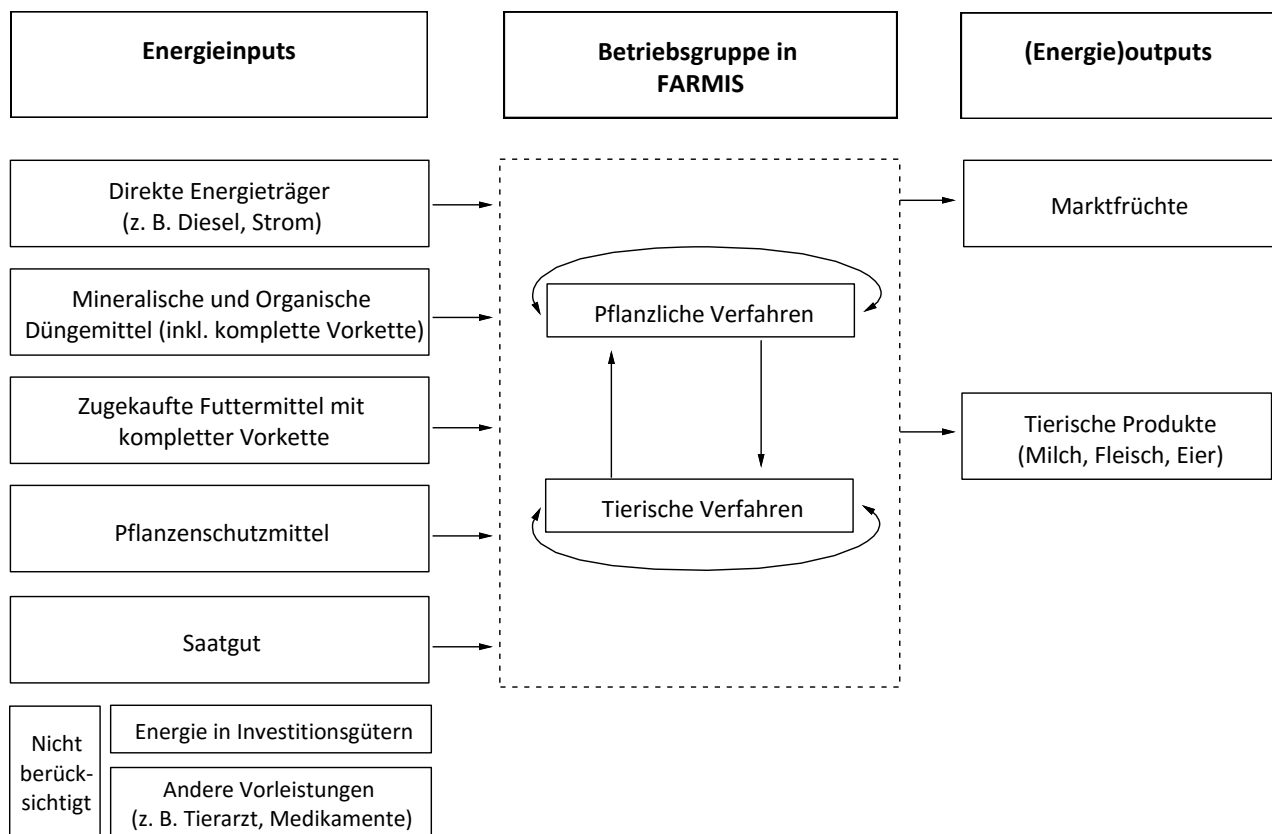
Energieinputs

Betriebsgruppe in FARMIS

(Energie)outputs

Direkte Energieträger (z. B. Diesel, Strom)

Mineralische und Organische Düngemittel (inkl. komplette Vorkette)

Zugekaufte Futtermittel mit kompletter Vorkette

Pflanzenschutzmittel

Saatgut

Pflanzliche Verfahren

Tierische Verfahren

Marktfrüchte

Tierische Produkte (Milch, Fleisch, Eier)

Nicht berücksichtigt

Energie in Investitionsgütern

Andere Vorleistungen (z. B. Tierarzt, Medikamente)